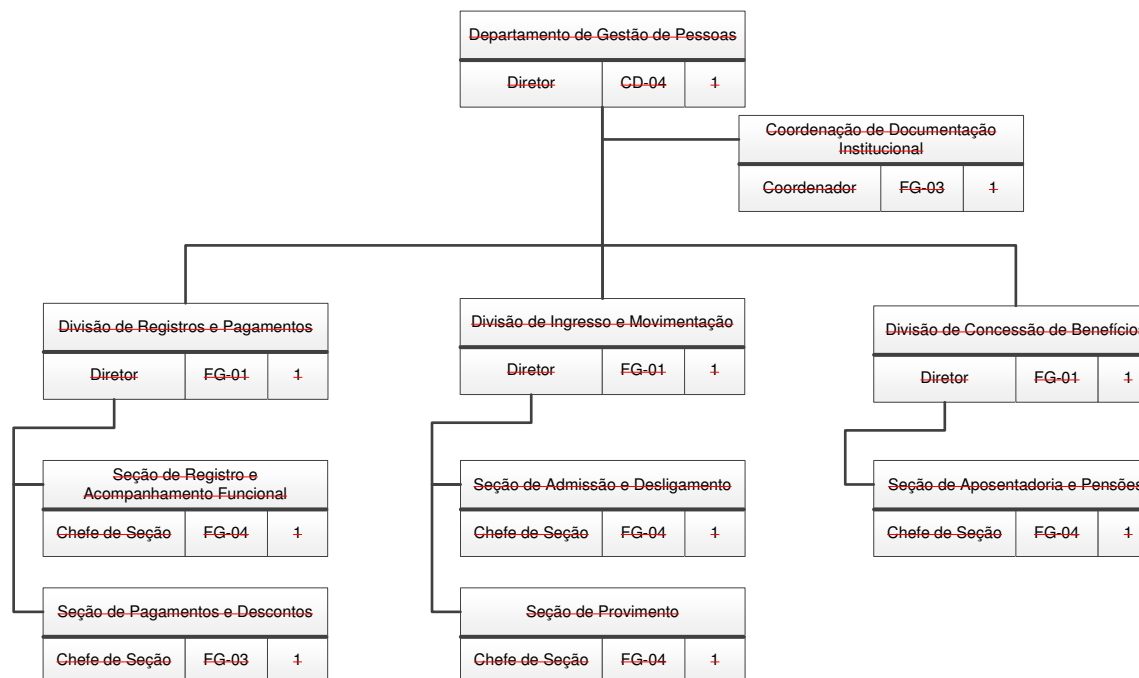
Departamento de Gestão de Pessoas

| Diretor | CD-04 | 1 |
|---|---|---|

Coordenação de Documentação Institucional

| Coordenador | FG-03 | 1 |
|---|---|---|

Divisão de Registros e Pagamentos

| Diretor | FG-01 | 1 |
|---|---|---|

Seção de Registro e Acompanhamento Funcional

| Chefe de Seção | FG-04 | 1 |
|---|---|---|

Seção de Pagamentos e Descontos

| Chefe de Seção | FG-03 | 1 |
|---|---|---|

Divisão de Ingresso e Movimentação

| Diretor | FG-01 | 1 |
|---|---|---|

Seção de Admissão e Desligamento

| Chefe de Seção | FG-04 | 1 |
|---|---|---|

Seção de Provimento

| Chefe de Seção | FG-04 | 1 |
|---|---|---|

Divisão de Concessão de Benefício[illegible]

| Diretor | FG-01 | 1 |
|---|---|---|

Seção de Aposentadoria e Pensõe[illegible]

| Chefe de Seção | FG-04 | 1 |
|---|---|---|